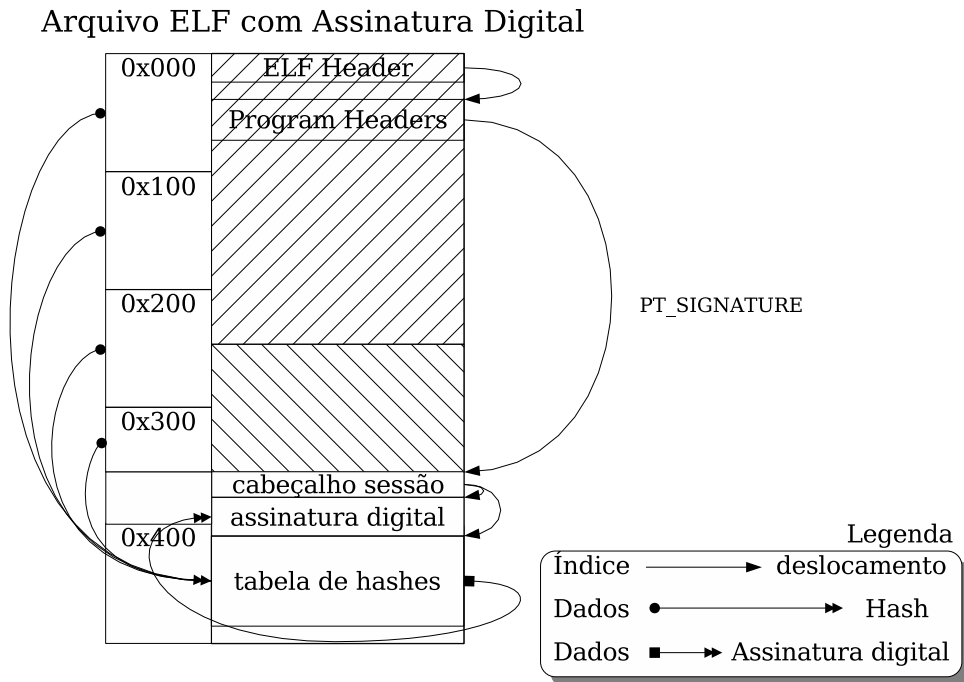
Arquivo ELF com Assinatura Digital

0x000
ELF Header
Program Headers
0x100
0x200
PT_SIGNATURE
0x300
cabeçalho sessão
assinatura digital
0x400
tabela de hashes

Legenda
Índice deslocamento
Dados Hash
Dados Assinatura digital